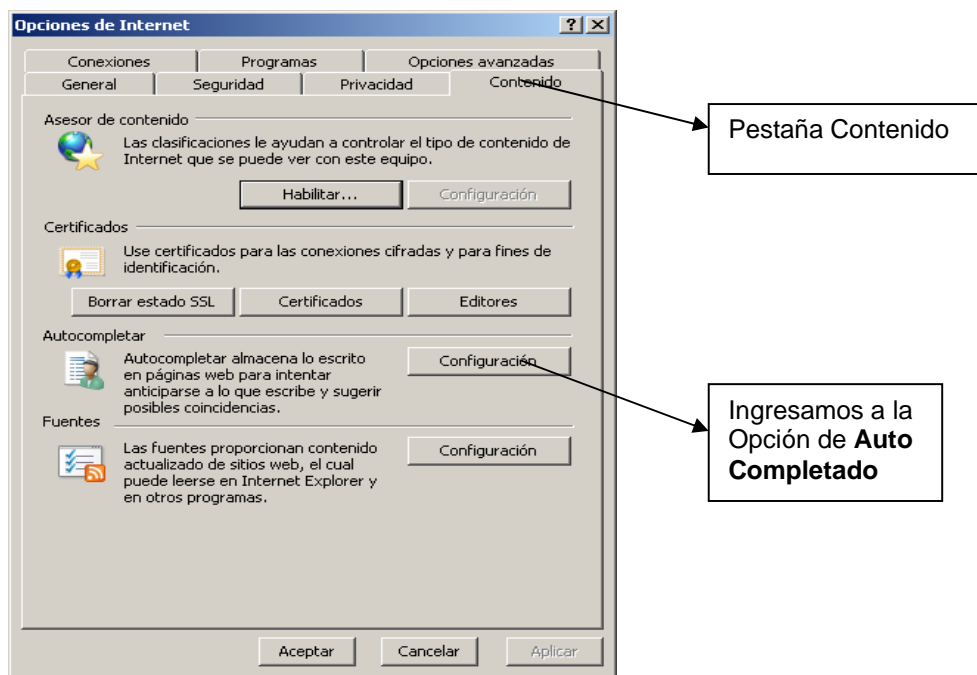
Opciones de Internet ? X

Conexiones | Programas | Opciones avanzadas
General | Seguridad | Privacidad | Contenido

Asesor de contenido

Las clasificaciones le ayudan a controlar el tipo de contenido de Internet que se puede ver con este equipo.

Habilitar... Configuración

Certificados

Use certificados para las conexiones cifradas y para fines de identificación.

Borrar estado SSL Certificados Editores

Autocompletar

Autocompletar almacena lo escrito en páginas web para intentar anticiparse a lo que escribe y sugerir posibles coincidencias.

Configuración

Fuentes

Las fuentes proporcionan contenido actualizado de sitios web, el cual puede leerse en Internet Explorer y en otros programas.

Configuración

Aceptar Cancelar Aplicar

Pestaña Contenido

Ingresamos a la Opción de **Auto Completado**